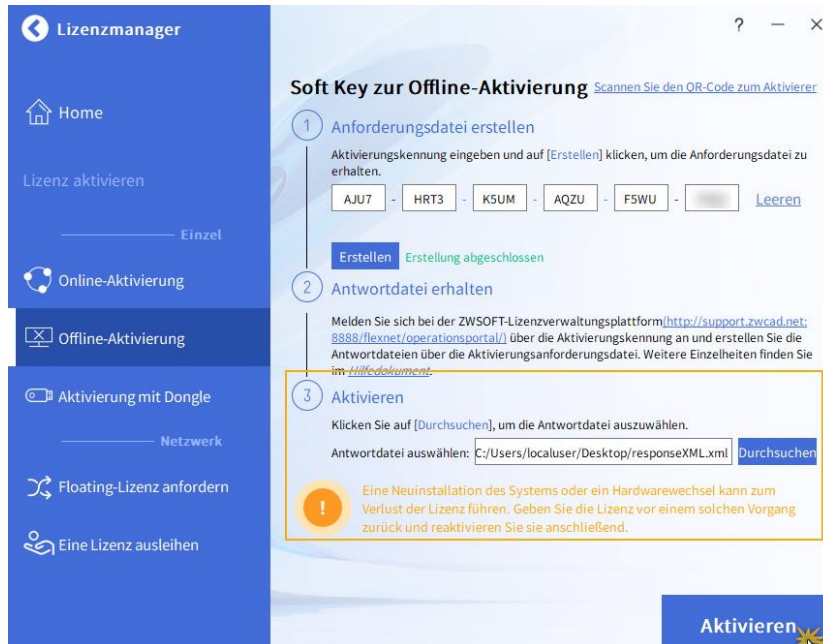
Lizenzmanager

Home

Lizenz aktivieren

Einzel

Online-Aktivierung

Offline-Aktivierung

Aktivierung mit Dongle

Netzwerk

Floating-Lizenz anfordern

Eine Lizenz ausleihen

? — ×

Soft Key zur Offline-Aktivierung Scannen Sie den QR-Code zum Aktivierer

1 Anforderungsdatei erstellen

Aktivierungskennung eingeben und auf [Erstellen] klicken, um die Anforderungsdatei zu erhalten.

AJU7 - HRT3 - K5UM - AQZU - F5WU - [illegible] Leeren

Erstellen Erstellung abgeschlossen

2 Antwortdatei erhalten

Melden Sie sich bei der ZWSOFT-Lizenzverwaltungsplattform(http://support.zwcad.net:8888/flexnet/operationsportal/) über die Aktivierungskennung an und erstellen Sie die Antwortdateien über die Aktivierungsanforderungsdatei. Weitere Einzelheiten finden Sie im Hilfedokument.

3 Aktivieren

Klicken Sie auf [Durchsuchen], um die Antwortdatei auszuwählen.

Antwortdatei auswählen: C:/Users/localuser/Desktop/responseXML.xml Durchsuchen

Eine Neuinstallation des Systems oder ein Hardwarewechsel kann zum Verlust der Lizenz führen. Geben Sie die Lizenz vor einem solchen Vorgang zurück und reaktivieren Sie sie anschließend.

Aktivieren